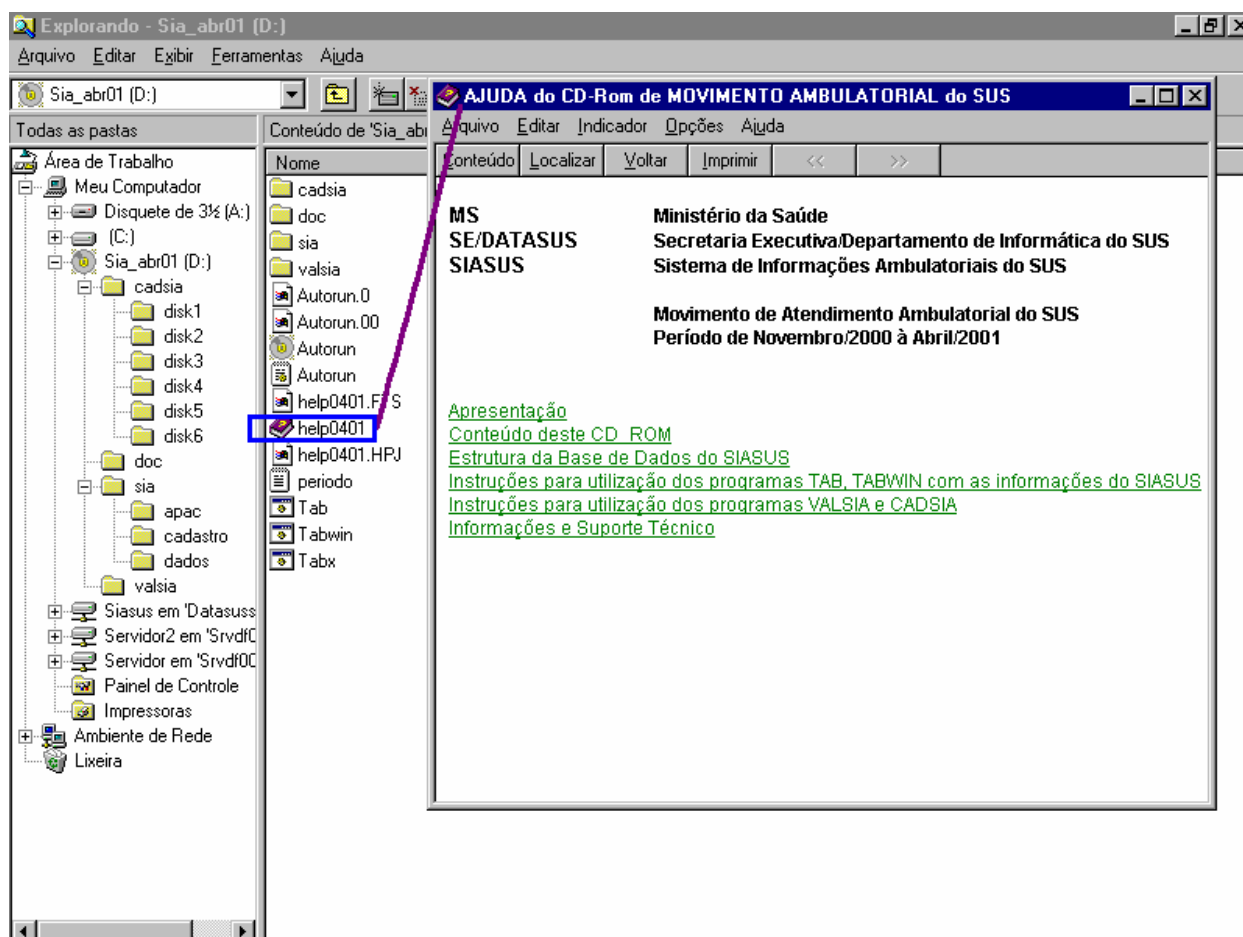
Explorando - Sia_abr01 (D:)

Arquivo Editar Exibir Ferramentas Ajuda

Sia_abr01 (D:)

Todas as pastas

Conteúdo de 'Sia_abr

Área de Trabalho
Meu Computador
Disquete de 3½ (A:)
(C:)
Sia_abr01 (D:)
cadsia
disk1
disk2
disk3
disk4
disk5
disk6
doc
sia
apac
cadastro
dados
valsia
Siasus em 'Datasuss
Servidor2 em 'Srvdf0
Servidor em 'Srvdf00
Painel de Controle
Impressoras
Ambiente de Rede
Lixeira

Nome
cadsia
doc
sia
valsia
Autorun.0
Autorun.00
Autorun
Autorun
help0401.FTS
help0401
help0401.HPJ
periodo
Tab
Tabwin
Tabx

AJUDA do CD-Rom de MOVIMENTO AMBULATORIAL do SUS

Arquivo Editar Indicador Opções Ajuda

Conteúdo Localizar Voltar Imprimir << >>

MS Ministério da Saúde
SE/DATASUS Secretaria Executiva/Departamento de Informática do SUS
SIASUS Sistema de Informações Ambulatoriais do SUS

Movimento de Atendimento Ambulatorial do SUS
Período de Novembro/2000 à Abril/2001

Apresentação
Conteúdo deste CD_ROM
Estrutura da Base de Dados do SIASUS
Instruções para utilização dos programas TAB, TABWIN com as informações do SIASUS
Instruções para utilização dos programas VALSIA e CADSIA
Informações e Suporte Técnico